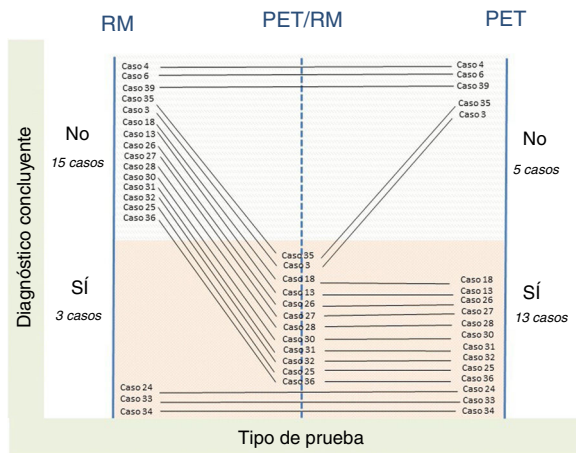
RM
PET/RM
PET

Diagnóstico concluyente

No
15 casos

SÍ
3 casos

No
5 casos

SÍ
13 casos

Caso 4
Caso 6
Caso 39
Caso 35
Caso 3
Caso 18
Caso 13
Caso 26
Caso 27
Caso 28
Caso 30
Caso 31
Caso 32
Caso 25
Caso 36

Caso 4
Caso 6
Caso 39
Caso 35
Caso 3

Caso 35
Caso 3
Caso 18
Caso 13
Caso 26
Caso 27
Caso 28
Caso 30
Caso 31
Caso 32
Caso 25
Caso 36

Caso 18
Caso 13
Caso 26
Caso 27
Caso 28
Caso 30
Caso 31
Caso 32
Caso 25
Caso 36
Caso 24
Caso 33
Caso 34

Caso 24
Caso 33
Caso 34

Tipo de prueba